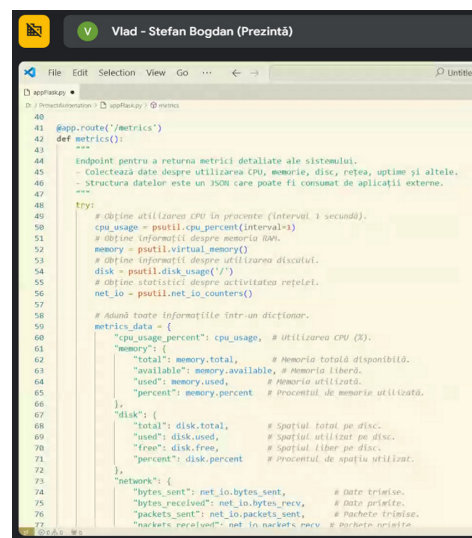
V Vlad - Stefan Bogdan (Prezintă)

File Edit Selection View Go ··· ← → Untitle

appFlask.py ●

D: > ProiectRomanation > appFlask.py > metrics

40
41 @app.route('/metrics')
42 def metrics():
43 """
44 Endpoint pentru a returna metrici detaliate ale sistemului.
45 - Colectează date despre utilizarea CPU, memorie, disc, rețea, uptime și altele.
46 - Structura datelor este un JSON care poate fi consumat de aplicații externe.
47 """
48 try:
49 # Obține utilizarea CPU în procente (interval 1 secundă).
50 cpu_usage = psutil.cpu_percent(interval=1)
51 # Obține informații despre memoria RAM.
52 memory = psutil.virtual_memory()
53 # Obține informații despre utilizarea discului.
54 disk = psutil.disk_usage('/')
55 # Obține statistici despre activitatea rețelei.
56 net_io = psutil.net_io_counters()
57
58 # Adună toate informațiile într-un dicționar.
59 metrics_data = {
60 "cpu_usage_percent": cpu_usage, # Utilizarea CPU (%).
61 "memory": {
62 "total": memory.total, # Memoria totală disponibilă.
63 "available": memory.available, # Memoria liberă.
64 "used": memory.used, # Memoria utilizată.
65 "percent": memory.percent # Procentul de memorie utilizată.
66 },
67 "disk": {
68 "total": disk.total, # Spațiul total pe disc.
69 "used": disk.used, # Spațiul utilizat pe disc.
70 "free": disk.free, # Spațiul liber pe disc.
71 "percent": disk.percent # Procentul de spațiu utilizat.
72 },
73 "network": {
74 "bytes_sent": net_io.bytes_sent, # Date trimise.
75 "bytes_received": net_io.bytes_recv, # Date primite.
76 "packets_sent": net_io.packets_sent, # Pachete trimise.
77 "packets_received": net_io.packets_recv, # Pachete primite.